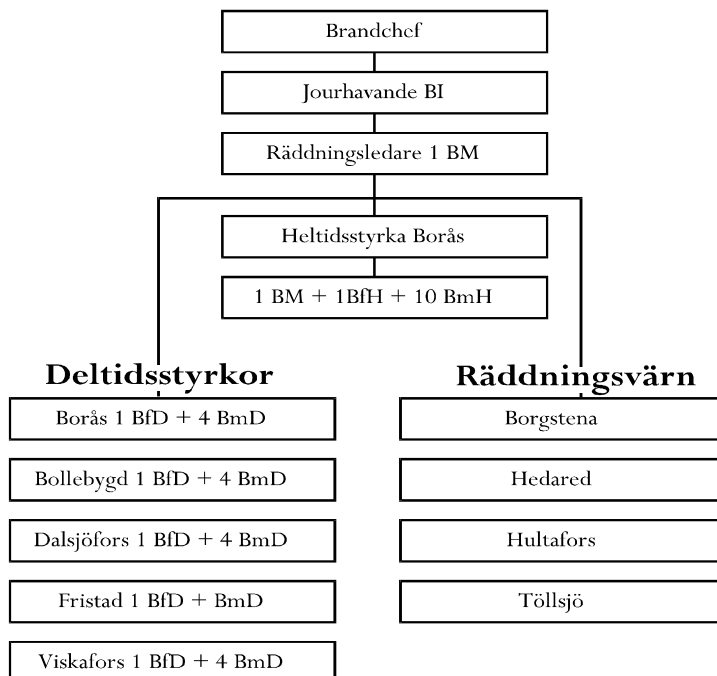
Brandchef

Jourhavande BI

Räddningsledare 1 BM

Heltidsstyrka Borås

1 BM + 1BfH + 10 BmH

Deltidsstyrkor

Borås 1 BfD + 4 BmD

Bollebygd 1 BfD + 4 BmD

Dalsjöfors 1 BfD + 4 BmD

Fristad 1 BfD + BmD

Viskafors 1 BfD + 4 BmD

Räddningsvärn

Borgstena

Hedared

Hultafors

Töllsjö